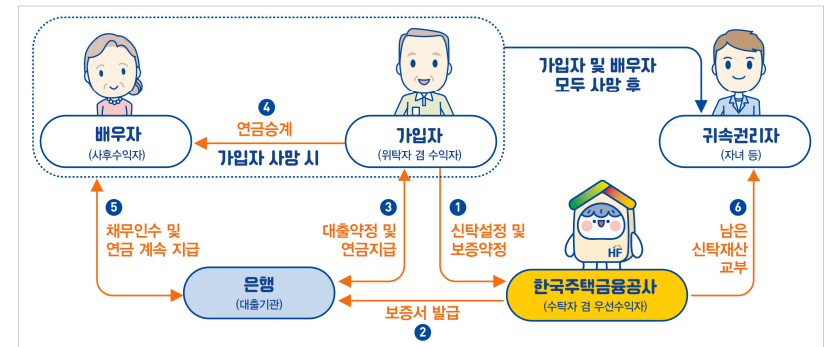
가입자 및 배우자 모두 사망 후

4 연금승계

가입자 사망 시

배우자
(사후수익자)

가입자
(위탁자 겸 수익자)

귀속권리자
(자녀 등)

5 채무인수 및 연금 계속 지급

3 대출약정 및 연금지급

1 신탁설정 및 보증약정

6 남은 신탁재산 교부

HF

은행
(대출기관)

한국주택금융공사
(수탁자 겸 우선수익자)

보증서 발급 2